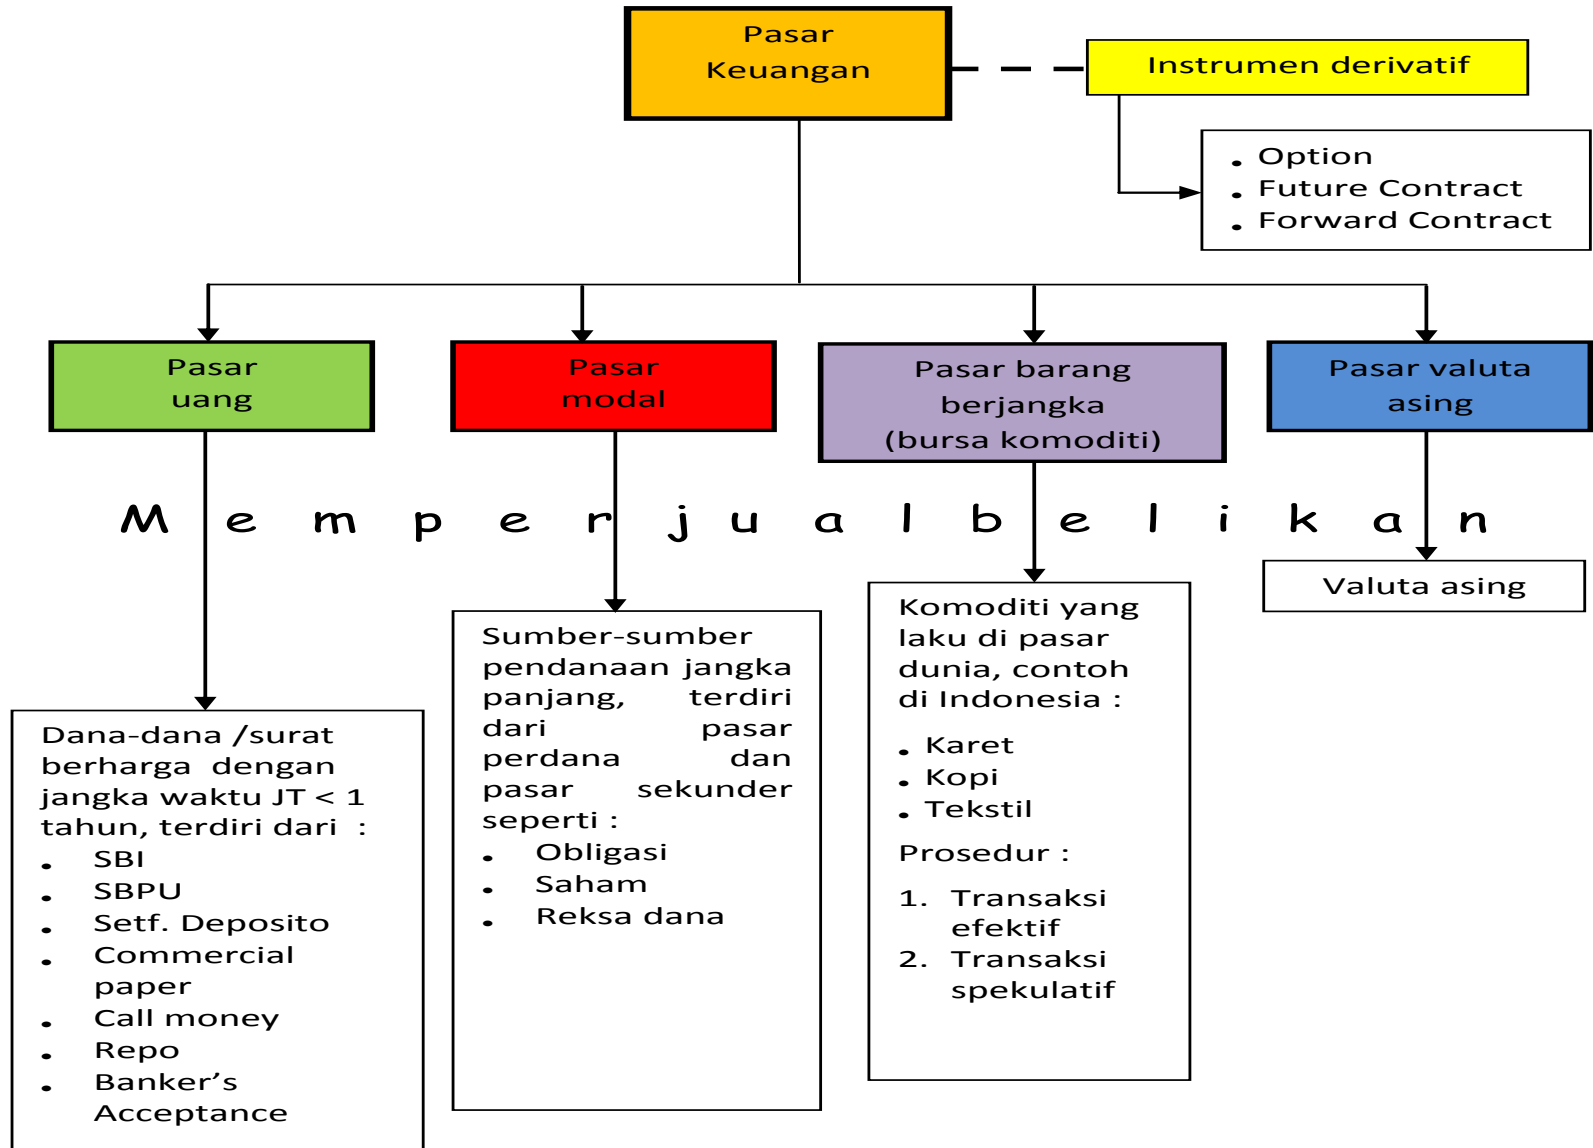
Pasar Keuangan

Instrumen derivatif

- Option
- Future Contract
- Forward Contract

Pasar uang

Pasar modal

Pasar barang berjangka (bursa komoditi)

Pasar valuta asing

M e m p e r j u a l b e l i k a n

Dana-dana /surat berharga dengan jangka waktu JT < 1 tahun, terdiri dari :
- SBI
- SBPU
- Setf. Deposito
- Commercial paper
- Call money
- Repo
- Banker’s Acceptance

Sumber-sumber pendanaan jangka panjang, terdiri dari pasar perdana dan pasar sekunder seperti :
- Obligasi
- Saham
- Reksa dana

Komoditi yang laku di pasar dunia, contoh di Indonesia :
- Karet
- Kopi
- Tekstil

Prosedur :
1. Transaksi efektif
2. Transaksi spekulatif

Valuta asing